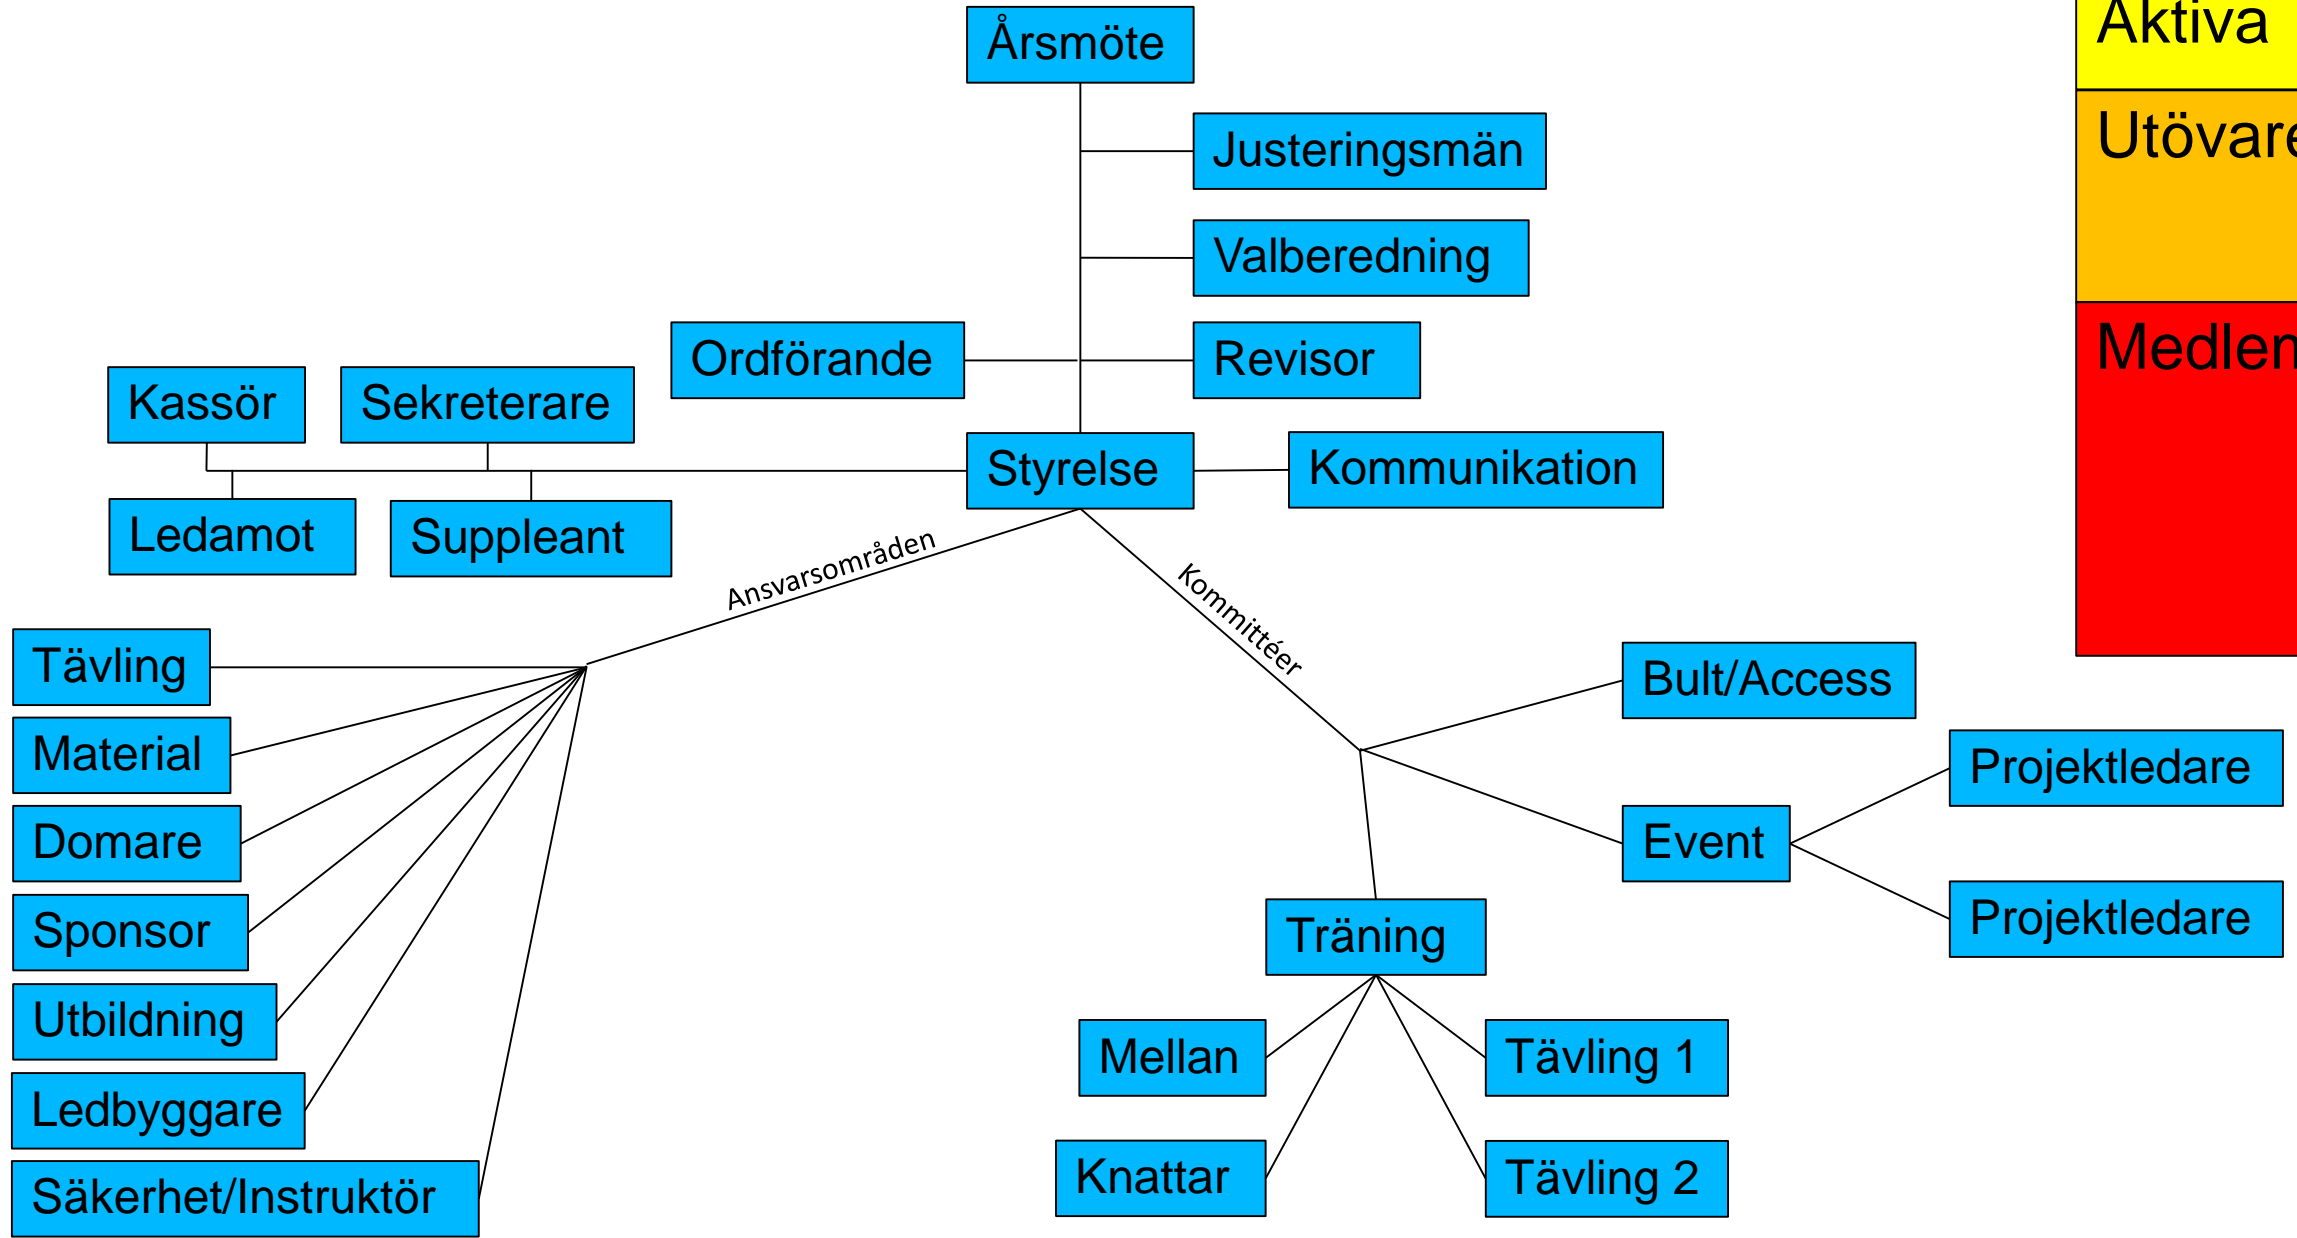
Årsmöte

Justeringsmän

Valberedning

Ordförande

Revisor

Kassör

Sekreterare

Styrelse

Kommunikation

Ledamot

Suppleant

Ansvarsområden

Kommittéer

Tävling

Material

Domare

Sponsor

Utbildning

Ledbyggare

Säkerhet/Instruktör

Bult/Access

Projektledare

Event

Projektledare

Träning

Mellan

Tävling 1

Knattar

Tävling 2

Aktiva

Utövare

Medlem